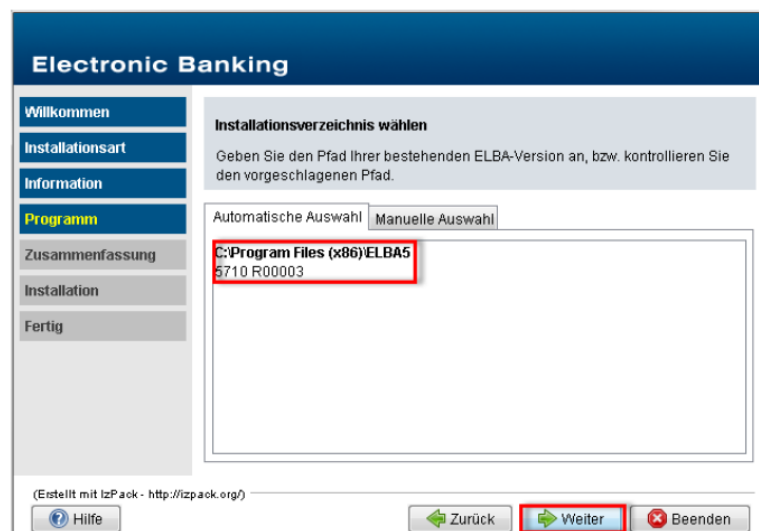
Electronic Banking

Willkommen
Installationsart
Information
Programm
Zusammenfassung
Installation
Fertig

Installationsverzeichnis wählen

Geben Sie den Pfad Ihrer bestehenden ELBA-Version an, bzw. kontrollieren Sie den vorgeschlagenen Pfad.

Automatische Auswahl | Manuelle Auswahl

C:\Program Files (x86)\ELBA5
5710 R00003

(Erstellt mit IzPack - http://izpack.org/)

Hilfe
Zurück
Weiter
Beenden